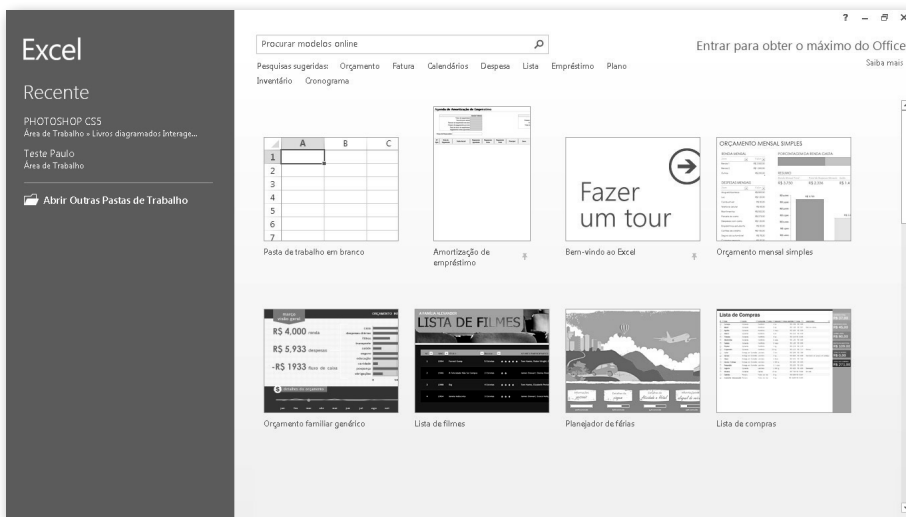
Excel

Recente

PHOTOSHOP CS5
Área de Trabalho » Livros diagramados Interage...

Teste Paulo
Área de Trabalho

Abrir Outras Pastas de Trabalho

? – ✕

Procurar modelos online

Pesquisas sugeridas: Orçamento Fatura Calendários Despesa Lista Empréstimo Plano Inventário Cronograma

Entrar para obter o máximo do Office
Saiba mais

| | A | B | C |
|---|---|---|---|
| 1 | | | |
| 2 | | | |
| 3 | | | |
| 4 | | | |
| 5 | | | |
| 6 | | | |
| 7 | | | |

Pasta de trabalho em branco

Amortização de empréstimo

Fazer um tour

Bem-vindo ao Excel

ORÇAMENTO MENSAL SIMPLES

Orçamento mensal simples

R$ 4,000 renda
R$ 5,933 despesas
-R$ 1933 fluxo de caixa

Orçamento familiar genérico

LISTA DE FILMES

Lista de filmes

Planejador de férias

Lista de Compras

Lista de compras